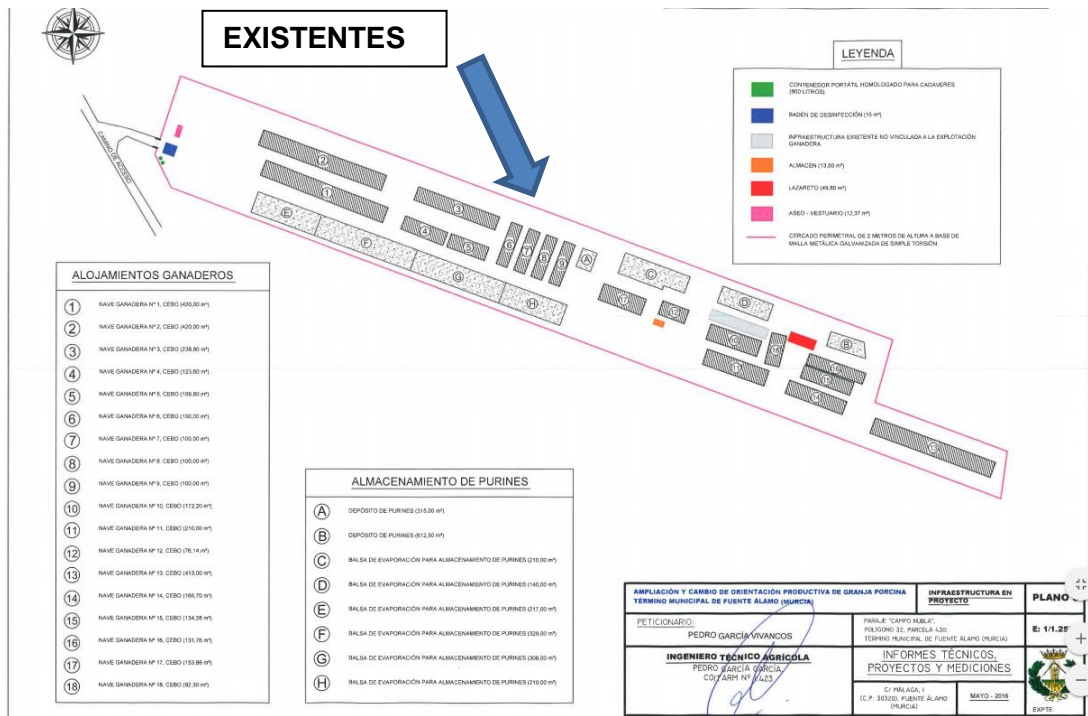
EXISTENTES

LEYENDA

CONTENEDOR PORTÁTIL HOMOLOGADO PARA CADÁVERES (800 LITROS)

BADÉN DE DESINFECCIÓN (15 m²)

INFRAESTRUCTURA EXISTENTE NO VINCULADA A LA EXPLOTACIÓN GANADERA

ALMACEN (13,50 m²)

LAZARETO (49,80 m²)

ASEO - VESTUARIO (12,37 m²)

CERCADO PERIMETRAL DE 2 METROS DE ALTURA A BASE DE MALLA METÁLICA GALVANIZADA DE SIMPLE TORSIÓN

CAMINO DE ACCESO

ALOJAMIENTOS GANADEROS

1 NAVE GANADERA Nº 1, CEBO (420,00 m²)
2 NAVE GANADERA Nº 2, CEBO (420,00 m²)
3 NAVE GANADERA Nº 3, CEBO (238,80 m²)
4 NAVE GANADERA Nº 4, CEBO (123,50 m²)
5 NAVE GANADERA Nº 5, CEBO (109,80 m²)
6 NAVE GANADERA Nº 6, CEBO (100,00 m²)
7 NAVE GANADERA Nº 7, CEBO (100,00 m²)
8 NAVE GANADERA Nº 8, CEBO (100,00 m²)
9 NAVE GANADERA Nº 9, CEBO (100,00 m²)
10 NAVE GANADERA Nº 10, CEBO (172,20 m²)
11 NAVE GANADERA Nº 11, CEBO (210,00 m²)
12 NAVE GANADERA Nº 12, CEBO (76,14 m²)
13 NAVE GANADERA Nº 13, CEBO (413,00 m²)
14 NAVE GANADERA Nº 14, CEBO (166,70 m²)
15 NAVE GANADERA Nº 15, CEBO (134,28 m²)
16 NAVE GANADERA Nº 16, CEBO (131,76 m²)
17 NAVE GANADERA Nº 17, CEBO (153,86 m²)
18 NAVE GANADERA Nº 18, CEBO (92,30 m²)

ALMACENAMIENTO DE PURINES

A DEPÓSITO DE PURINES (315,00 m³)
B DEPÓSITO DE PURINES (612,50 m³)
C BALSA DE EVAPORACIÓN PARA ALMACENAMIENTO DE PURINES (210,00 m³)
D BALSA DE EVAPORACIÓN PARA ALMACENAMIENTO DE PURINES (140,00 m³)
E BALSA DE EVAPORACIÓN PARA ALMACENAMIENTO DE PURINES (217,00 m³)
F BALSA DE EVAPORACIÓN PARA ALMACENAMIENTO DE PURINES (329,00 m³)
G BALSA DE EVAPORACIÓN PARA ALMACENAMIENTO DE PURINES (308,00 m³)
H BALSA DE EVAPORACIÓN PARA ALMACENAMIENTO DE PURINES (210,00 m³)

AMPLIACIÓN Y CAMBIO DE ORIENTACIÓN PRODUCTIVA DE GRANJA PORCINA TÉRMINO MUNICIPAL DE FUENTE ÁLAMO (MURCIA)
INFRAESTRUCTURA EN PROYECTO
PLANO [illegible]
PETICIONARIO:
PEDRO GARCÍA VIVANCOS
PARAJE: "CAMPO NUBLA", POLÍGONO 32, PARCELA 430, TÉRMINO MUNICIPAL DE FUENTE ÁLAMO (MURCIA)
E: 1/1.25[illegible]
INGENIERO TÉCNICO AGRÍCOLA
PEDRO GARCÍA GARCÍA
COL. ARM Nº 1423
INFORMES TÉCNICOS, PROYECTOS Y MEDICIONES
C/ MÁLAGA, 1 (C.P.: 30320) FUENTE ÁLAMO (MURCIA)
MAYO - 2016
EXPTE: